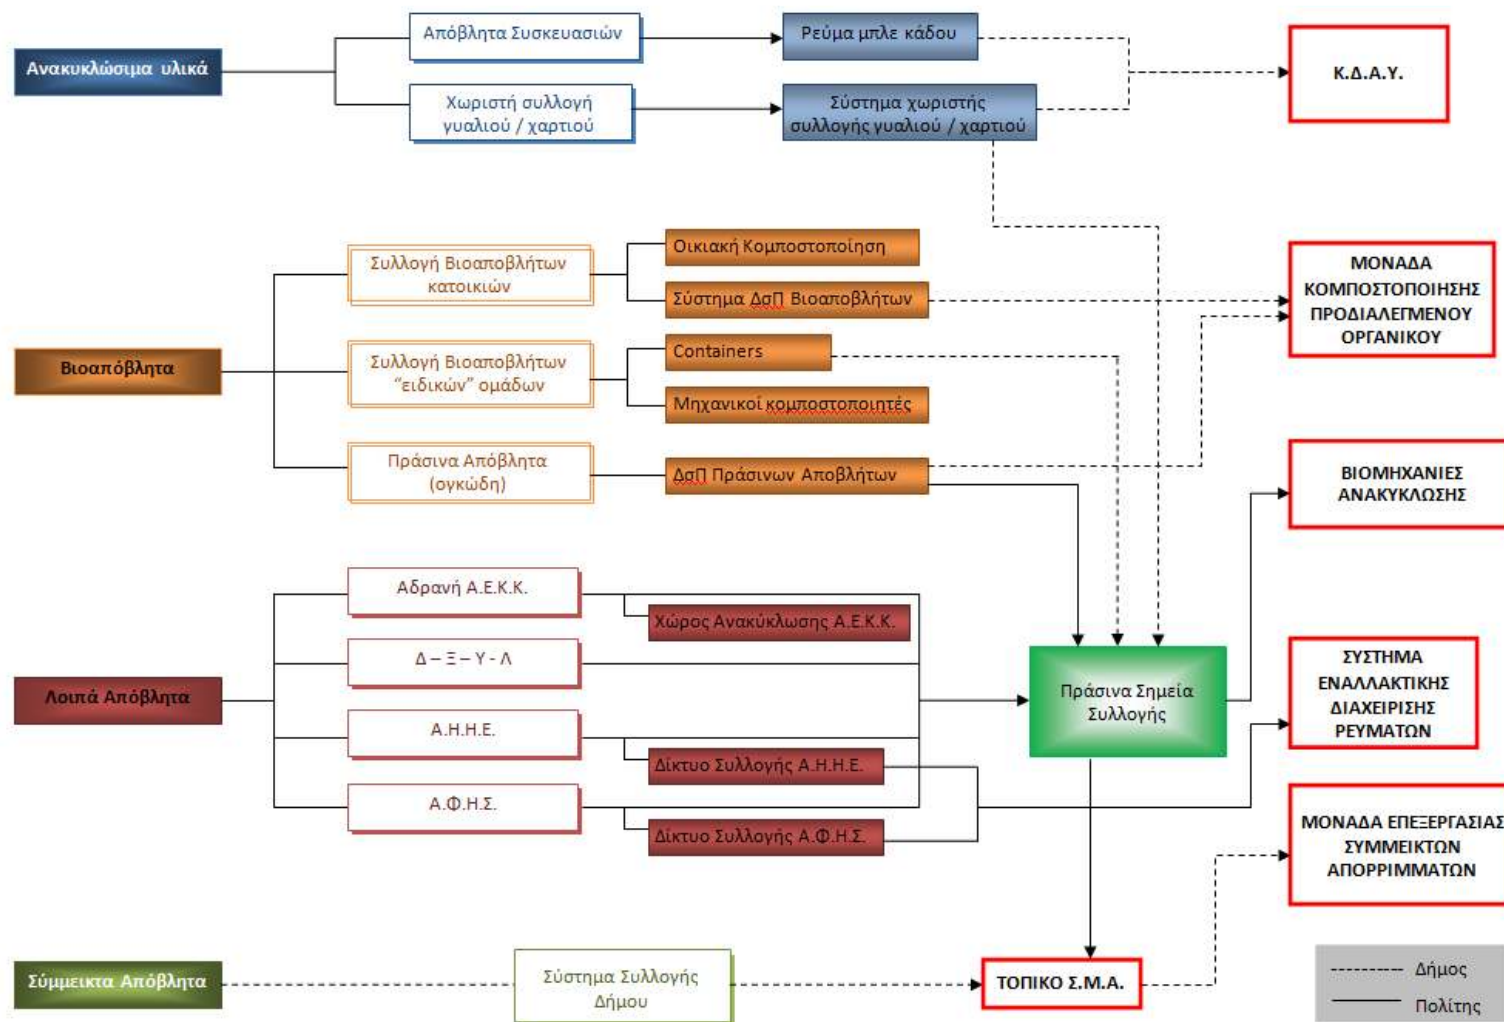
Ανακυκλώσιμα υλικά

Απόβλητα Συσκευασιών

Χωριστή συλλογή γυαλιού / χαρτιού

Ρεύμα μπλε κάδου

Σύστημα χωριστής συλλογής γυαλιού / χαρτιού

Κ.Δ.Α.Υ.

Βιοαπόβλητα

Συλλογή Βιοαποβλήτων κατοικιών

Συλλογή Βιοαποβλήτων "ειδικών" ομάδων

Πράσινα Απόβλητα (ογκώδη)

Οικιακή Κομποστοποίηση

Σύστημα ΔσΠ Βιοαποβλήτων

Containers

Μηχανικοί κομποστοποιητές

ΔσΠ Πράσινων Αποβλήτων

ΜΟΝΑΔΑ ΚΟΜΠΟΣΤΟΠΟΙΗΣΗΣ ΠΡΟΔΙΑΛΕΓΜΕΝΟΥ ΟΡΓΑΝΙΚΟΥ

ΒΙΟΜΗΧΑΝΙΕΣ ΑΝΑΚΥΚΛΩΣΗΣ

Λοιπά Απόβλητα

Αδρανή Α.Ε.Κ.Κ.

Χώρος Ανακύκλωσης Α.Ε.Κ.Κ.

Δ – Ξ – Υ - Λ

Α.Η.Η.Ε.

Δίκτυο Συλλογής Α.Η.Η.Ε.

Α.Φ.Η.Σ.

Δίκτυο Συλλογής Α.Φ.Η.Σ.

Πράσινα Σημεία Συλλογής

ΣΥΣΤΗΜΑ ΕΝΑΛΛΑΚΤΙΚΗΣ ΔΙΑΧΕΙΡΙΣΗΣ ΡΕΥΜΑΤΩΝ

ΜΟΝΑΔΑ ΕΠΕΞΕΡΓΑΣΙΑΣ ΣΥΜΜΕΙΚΤΩΝ ΑΠΟΡΡΙΜΜΑΤΩΝ

Σύμμεικτα Απόβλητα

Σύστημα Συλλογής Δήμου

ΤΟΠΙΚΟ Σ.Μ.Α.

Δήμος

Πολίτης